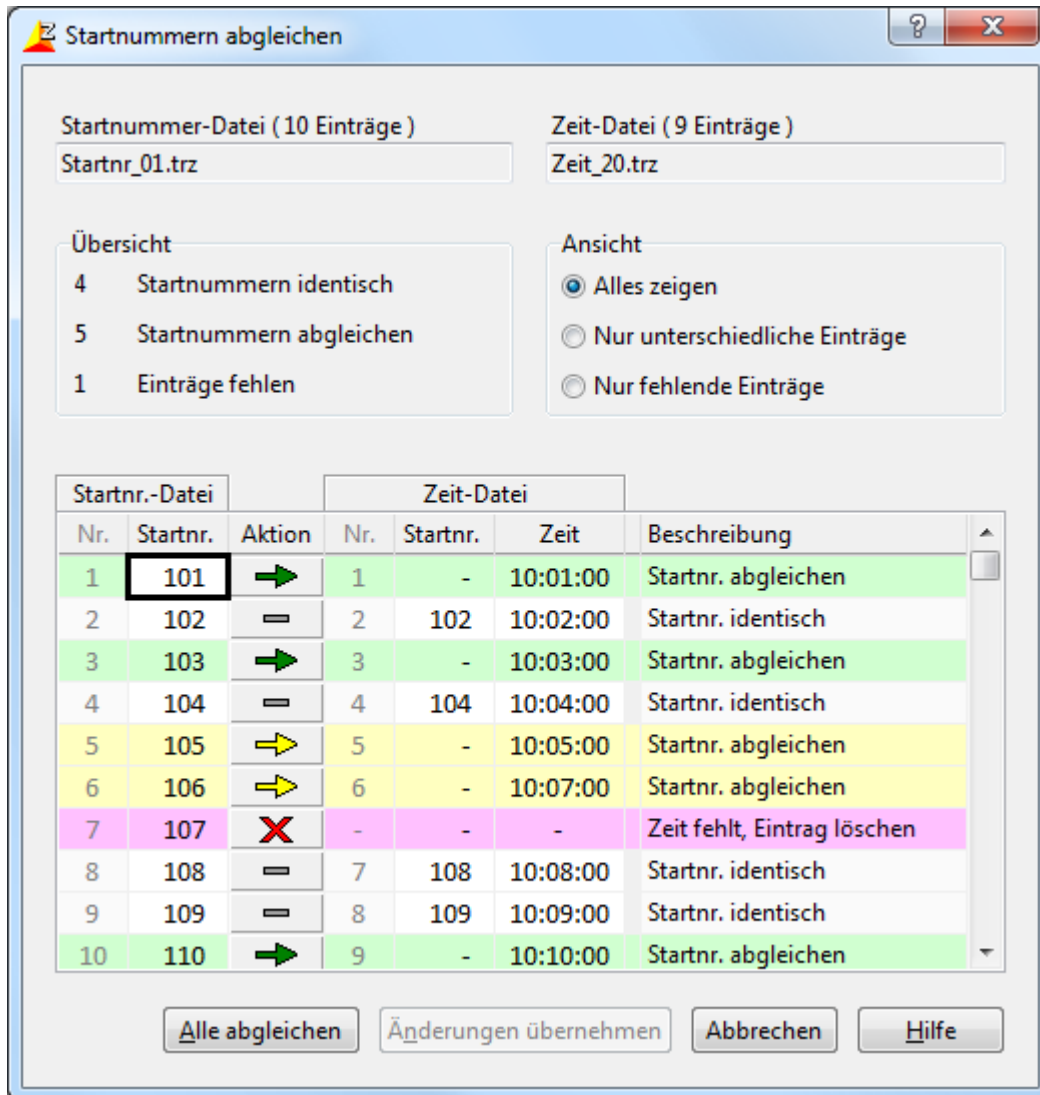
Startnummern abgleichen

Startnummer-Datei ( 10 Einträge )
Startnr_01.trz

Zeit-Datei ( 9 Einträge )
Zeit_20.trz

Übersicht
4 Startnummern identisch
5 Startnummern abgleichen
1 Einträge fehlen

Ansicht
Alles zeigen
Nur unterschiedliche Einträge
Nur fehlende Einträge

Startnr.-Datei | | Zeit-Datei

| Nr. | Startnr. | Aktion | Nr. | Startnr. | Zeit | Beschreibung |
|---|---|---|---|---|---|---|
| 1 | 101 | | 1 | - | 10:01:00 | Startnr. abgleichen |
| 2 | 102 | | 2 | 102 | 10:02:00 | Startnr. identisch |
| 3 | 103 | | 3 | - | 10:03:00 | Startnr. abgleichen |
| 4 | 104 | | 4 | 104 | 10:04:00 | Startnr. identisch |
| 5 | 105 | | 5 | - | 10:05:00 | Startnr. abgleichen |
| 6 | 106 | | 6 | - | 10:07:00 | Startnr. abgleichen |
| 7 | 107 | | - | - | - | Zeit fehlt, Eintrag löschen |
| 8 | 108 | | 7 | 108 | 10:08:00 | Startnr. identisch |
| 9 | 109 | | 8 | 109 | 10:09:00 | Startnr. identisch |
| 10 | 110 | | 9 | - | 10:10:00 | Startnr. abgleichen |

Alle abgleichen | Änderungen übernehmen | Abbrechen | Hilfe